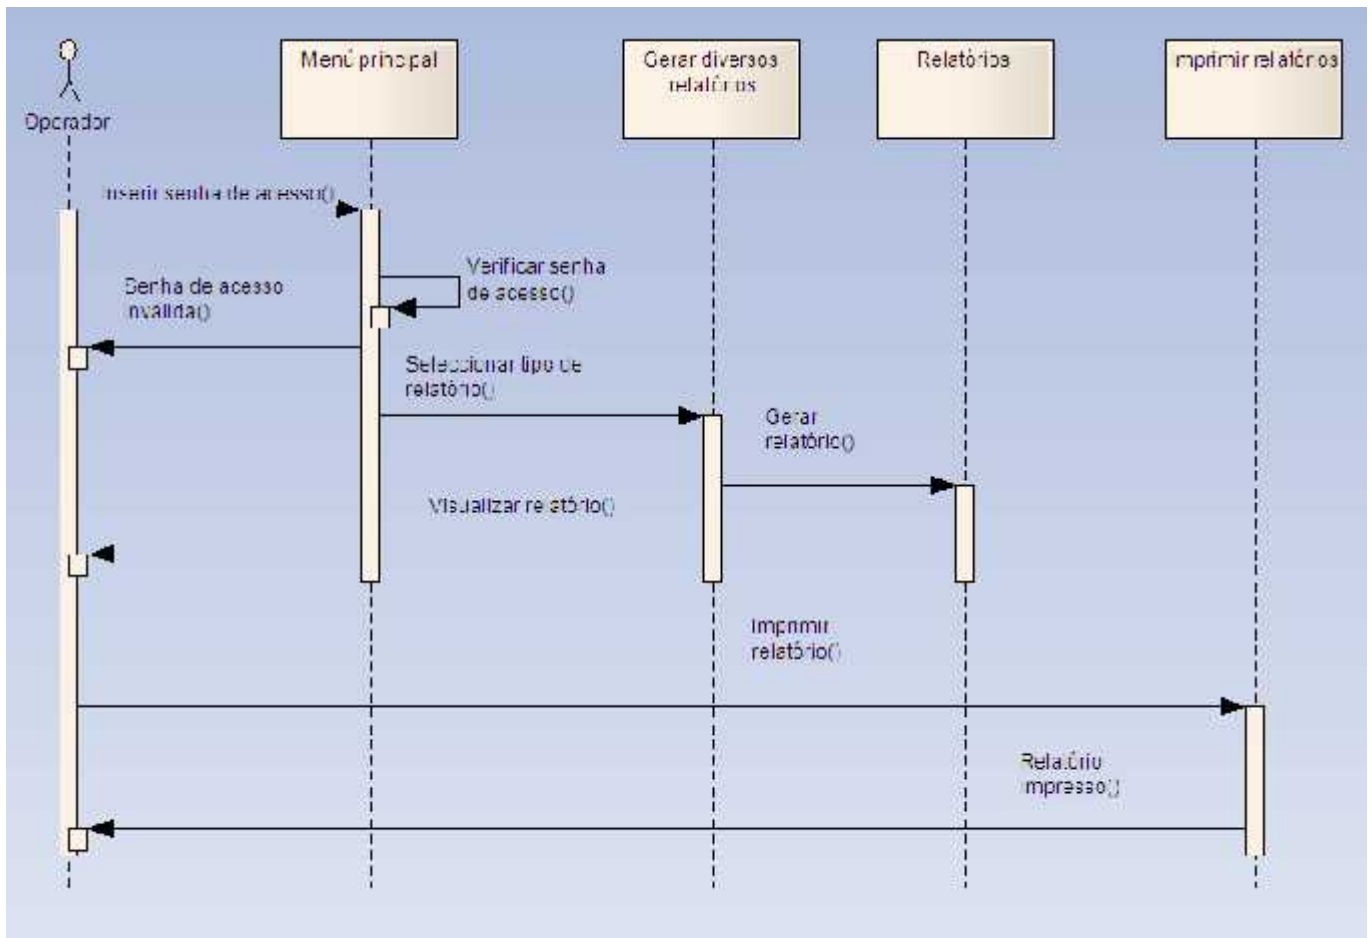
Operador

Menú principal

Gerar diversos relatórios

Relatórios

Imprimir relatórios

Inserir senha de acesso()

Verificar senha de acesso()

Senha de acesso invalida()

Seleccionar tipo de relatório()

Gerar relatório()

Visualizar relatório()

Imprimir relatório()

Relatório impresso()